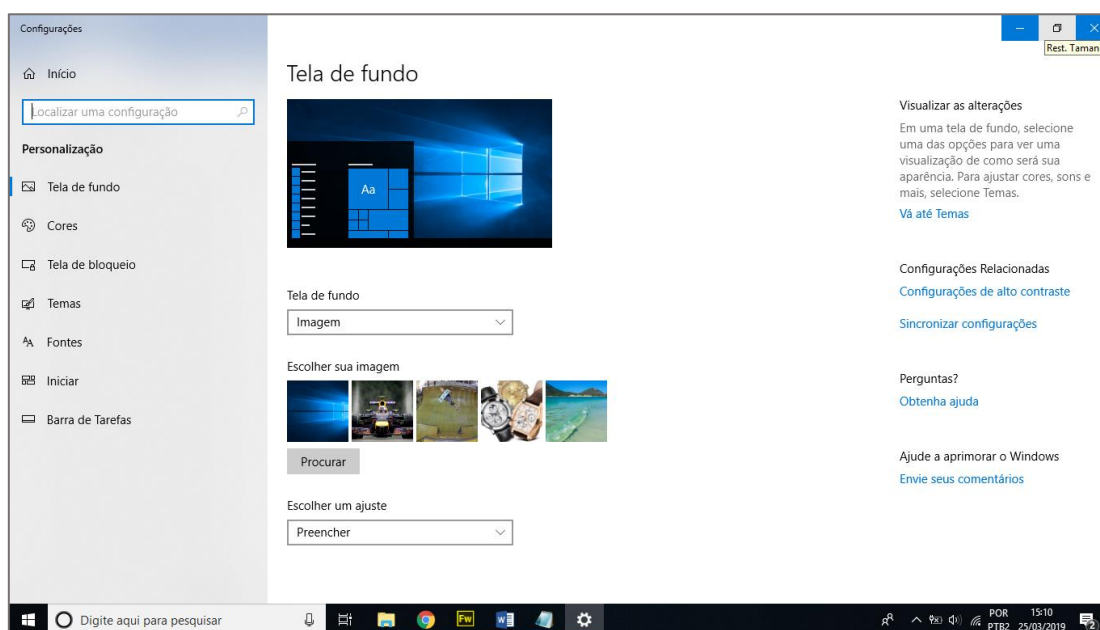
Configurações

Rest. Taman

Início

Localizar uma configuração

Personalização

Tela de fundo

Cores

Tela de bloqueio

Temas

Fontes

Iniciar

Barra de Tarefas

Tela de fundo

Aa

Tela de fundo

Imagem

Escolher sua imagem

Procurar

Escolher um ajuste

Preencher

Visualizar as alterações

Em uma tela de fundo, selecione uma das opções para ver uma visualização de como será sua aparência. Para ajustar cores, sons e mais, selecione Temas.

Vá até Temas

Configurações Relacionadas

Configurações de alto contraste

Sincronizar configurações

Perguntas?

Obtenha ajuda

Ajude a aprimorar o Windows

Envie seus comentários

Digite aqui para pesquisar

Fw

POR PTB2

15:10 25/03/2019